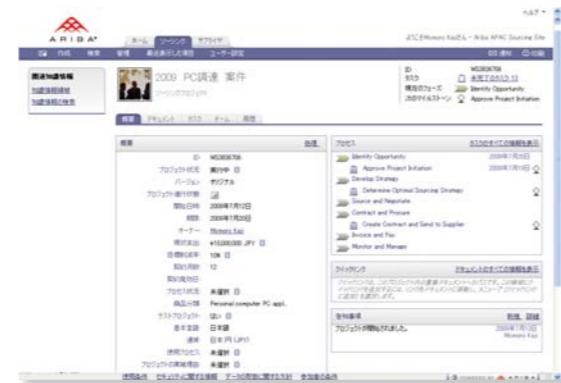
ヘルプ ▼

ARIBA

ホーム ソーシング サプライヤ

ようこそMomoru Kaiさん - Ariba APAC Sourcing Site

作成 検索 管理 最近表示した項目 ユーザー設定

関連知識情報
知識情報の検索

2009 PC調達 案件

ID WS3836706
タスク 未完了のタスク: 13
現在のフェーズ Identify Opportunity
次のマイルストーン Approve Project Initiation

概要 ドキュメント タスク チーム 履歴

概要

ID WS3836706
プロジェクトの状態 進行中
バージョン オリジナル
開始日時 2008年7月18日
期限 2008年7月20日
オーナー Momoru Kai
基準支出 ¥10,000,000 JPY
目標削減率 10%
契約月数 12
商品分類 Personal computer PC appl.
テストプロジェクト いいえ
基本言語 日本語
通貨 日本円 (JPY)
使用プロセス 未選択
プロジェクトの実施理由 未選択

プロセス

Identify Opportunity 2008年7月18日
Approve Project Initiation 2008年7月18日
Develop Strategy
Determine Optimal Sourcing Strategy
Source and Negotiate
Contract and Procure
Create Contract and Send to Supplier
Invoice and Pay
Monitor and Manage

クイックリンク

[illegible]

告知事項

プロジェクトが開始されました。 2008年7月18日 Momoru Kai

使用条件 セキュリティに関する情報 データの整合に関する方針 参加者の条件